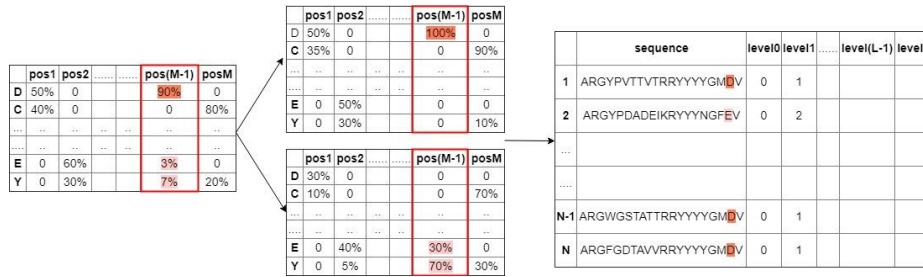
| | pos1 | pos2 | ...... | | pos(M-1) | posM |
|---|---|---|---|---|---|---|
| D | 50% | 0 | | | 90% | 0 |
| C | 40% | 0 | | | 0 | 80% |
| ... | .. | .. | .. | .. | .. | .. |
| .... | .. | .. | .. | .. | .. | .. |
| E | 0 | 60% | | | 3% | 0 |
| Y | 0 | 30% | | | 7% | 20% |

| | pos1 | pos2 | ...... | | pos(M-1) | posM |
|---|---|---|---|---|---|---|
| D | 50% | 0 | | | 100% | 0 |
| C | 35% | 0 | | | 0 | 90% |
| ... | .. | .. | .. | .. | .. | .. |
| .... | .. | .. | .. | .. | .. | .. |
| E | 0 | 50% | | | 0 | 0 |
| Y | 0 | 30% | | | 0 | 10% |

| | pos1 | pos2 | ...... | | pos(M-1) | posM |
|---|---|---|---|---|---|---|
| D | 30% | 0 | | | 0 | 0 |
| C | 10% | 0 | | | 0 | 70% |
| ... | .. | .. | .. | .. | .. | .. |
| .... | .. | .. | .. | .. | .. | .. |
| E | 0 | 40% | | | 30% | 0 |
| Y | 0 | 5% | | | 70% | 30% |

| | sequence | level0 | level1 | ...... | level(L-1) | level |
|---|---|---|---|---|---|---|
| 1 | ARGYPVTTVTRRYYYYGMDV | 0 | 1 | | | |
| 2 | ARGYPDADEIKRYYYNGFEV | 0 | 2 | | | |
| ... | | | | | | |
| .... | | | | | | |
| N-1 | ARGWGSTATTRRYYYYGMDV | 0 | 1 | | | |
| N | ARGFGDTAVVRRYYYYGMDV | 0 | 1 | | | |